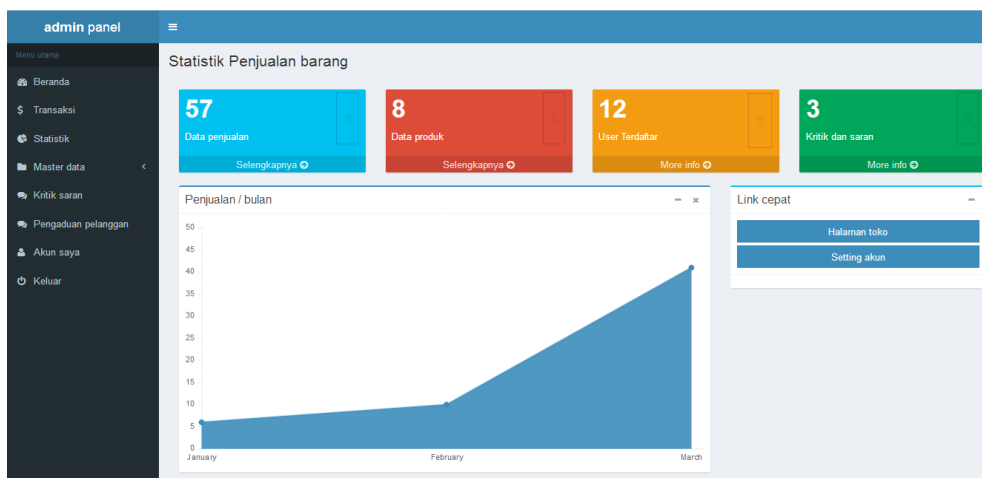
admin panel

Menu utama

Beranda

Transaksi

Statistik

Master data

Kritik saran

Pengaduan pelanggan

Akun saya

Keluar

Statistik Penjualan barang

57

Data penjualan

Selengkapnya

8

Data produk

Selengkapnya

12

User Terdaftar

More info

3

Kritik dan saran

More info

Penjualan / bulan

50
45
40
35
30
25
20
15
10
5
0

January
February
March

Link cepat

Halaman toko

Setting akun